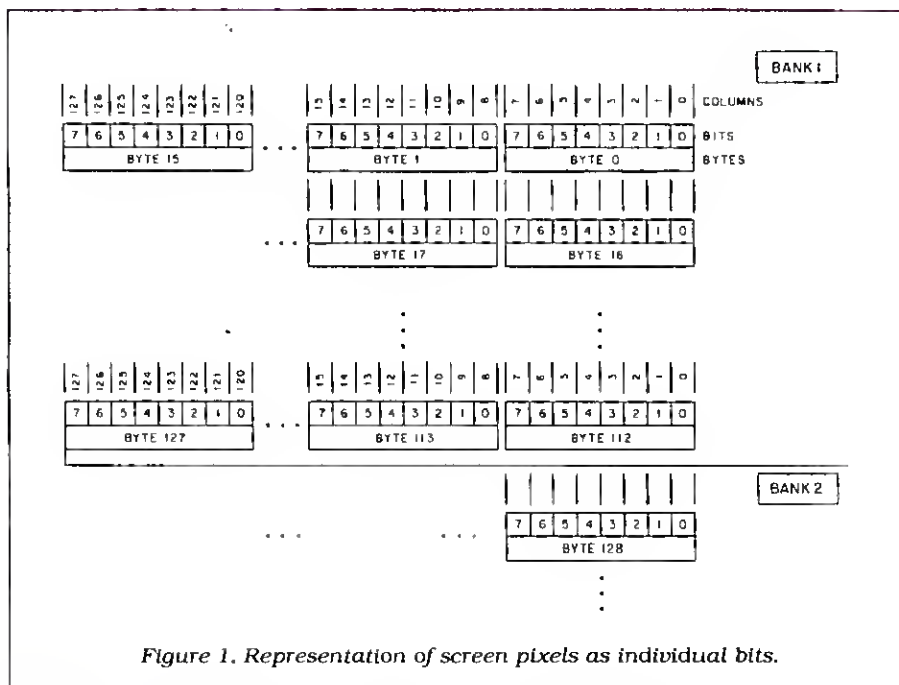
BANK 1

127 126 125 124 123 122 121 120

7 6 5 4 3 2 1 0

BYTE 15

15 14 13 12 11 10 9 8

7 6 5 4 3 2 1 0

BYTE 1

7 6 5 4 3 2 1 0 COLUMNS

7 6 5 4 3 2 1 0 BITS

BYTE 0 BYTES

7 6 5 4 3 2 1 0

BYTE 17

7 6 5 4 3 2 1 0

BYTE 16

127 126 125 124 123 122 121 120

7 6 5 4 3 2 1 0

BYTE 127

15 14 13 12 11 10 9 8

7 6 5 4 3 2 1 0

BYTE 113

7 6 5 4 3 2 1 0

7 6 5 4 3 2 1 0

BYTE 112

BANK 2

7 6 5 4 3 2 1 0

BYTE 128

Figure 1. Representation of screen pixels as individual bits.